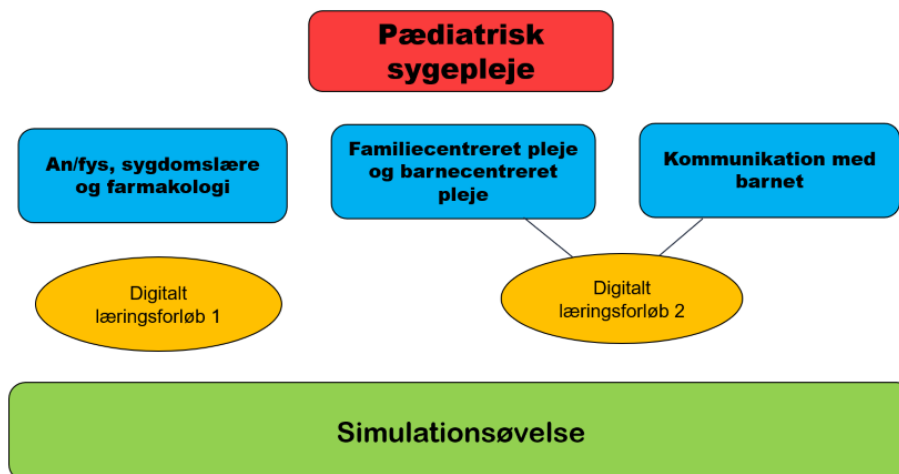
Pædiatrisk sygepleje

An/fys, sygdomslære og farmakologi

Familiecentreret pleje og barnecentreret pleje

Kommunikation med barnet

Digitalt læringsforløb 1

Digitalt læringsforløb 2

Simulationsøvelse